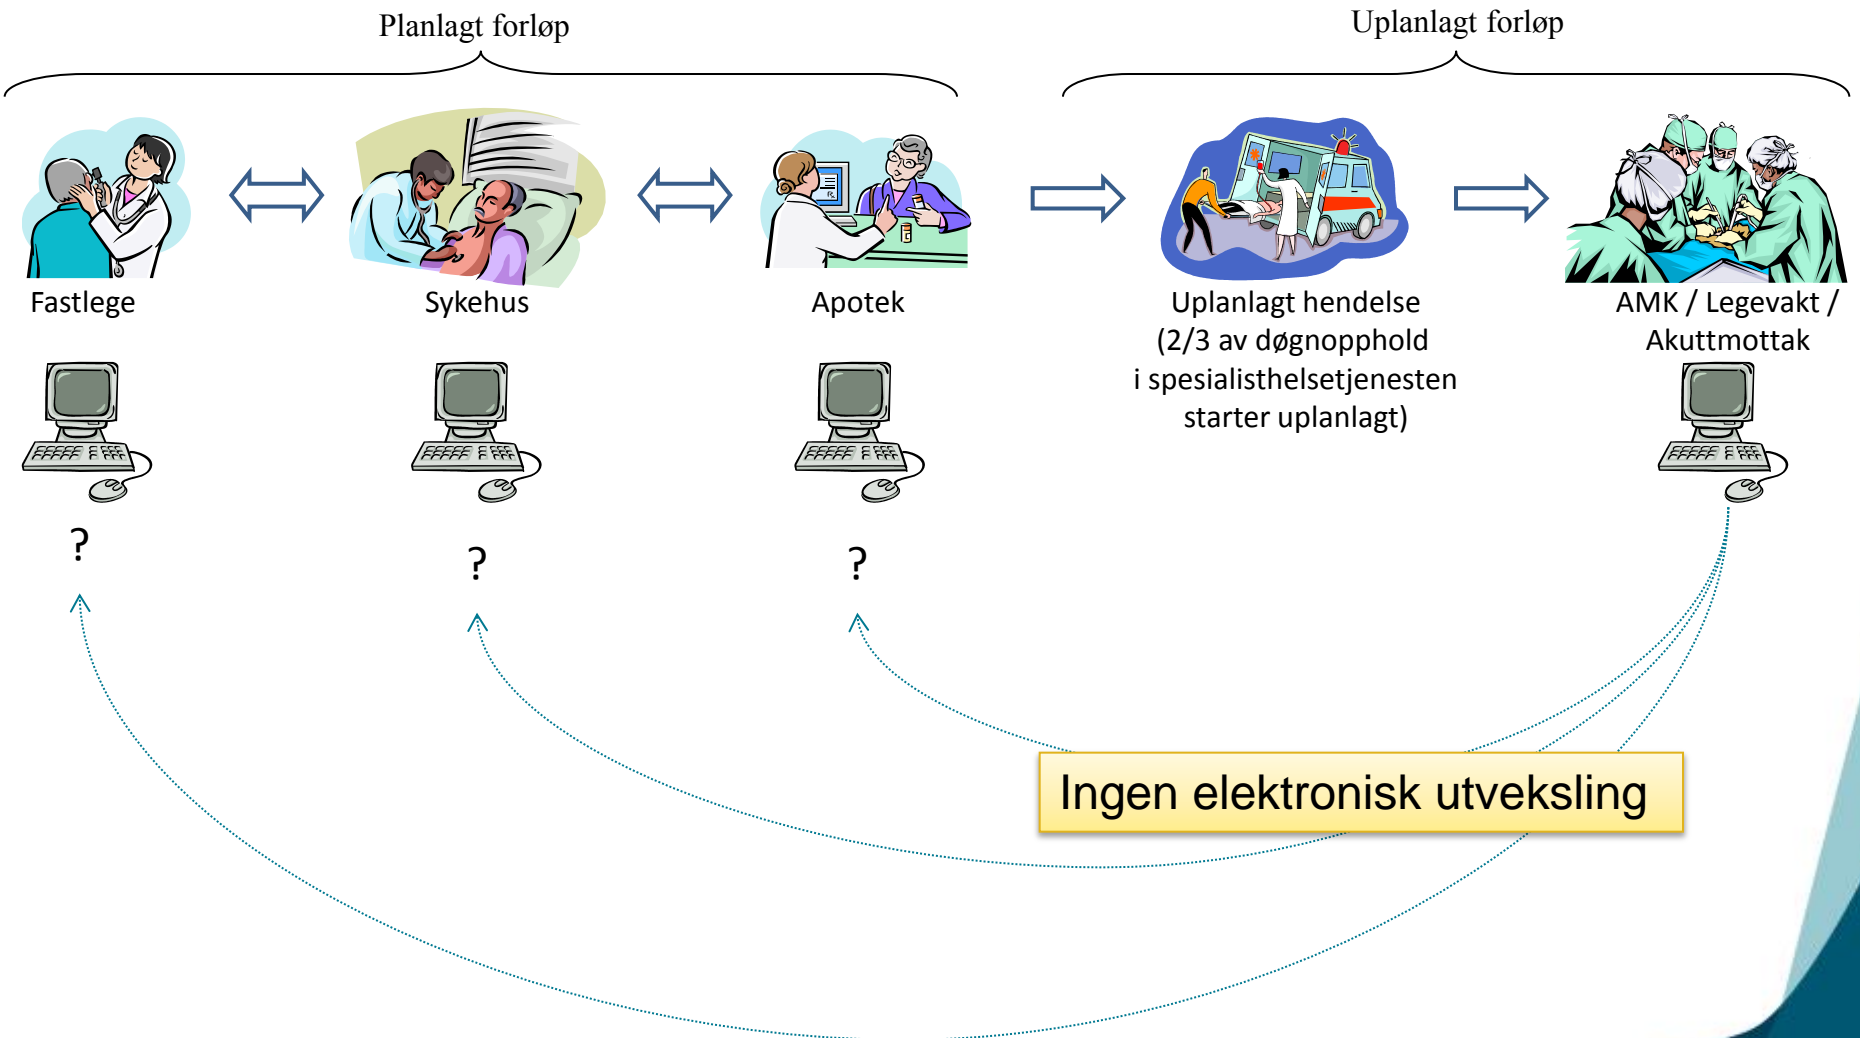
Planlagt forløp

Uplanlagt forløp

Fastlege

Sykehus

Apotek

Uplanlagt hendelse (2/3 av døgnopphold i spesialisthelsetjenesten starter uplanlagt)

AMK / Legevakt / Akuttmottak

?

?

?

Ingen elektronisk utveksling